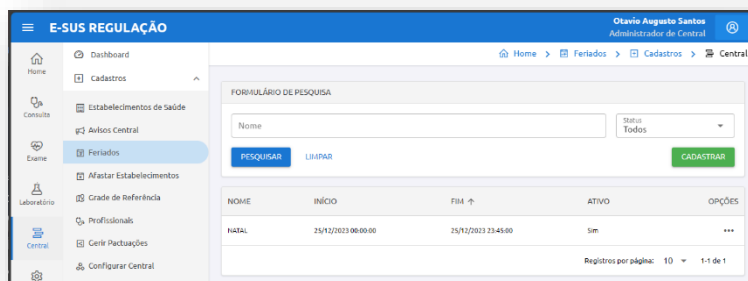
E-SUS REGULAÇÃO

Otavio Augusto Santos
Administrador de Central

Home
Consulta
Exame
Laboratório
Central

Dashboard
Cadastros
Estabelecimentos de Saúde
Avisos Central
Feriados
Afastar Estabelecimentos
Grade de Referência
Profissionais
Gerir Pactuações
Configurar Central

Home > Feriados > Cadastros > Central

FORMULÁRIO DE PESQUISA

Nome

Status
Todos

PESQUISAR
LIMPAR
CADASTRAR

| NOME | INÍCIO | FIM ↑ | ATIVO | OPÇÕES |
|---|---|---|---|---|
| NATAL | 25/12/2023 00:00:00 | 25/12/2023 23:45:00 | Sim | ••• |

Registros por página: 10 1-1 de 1